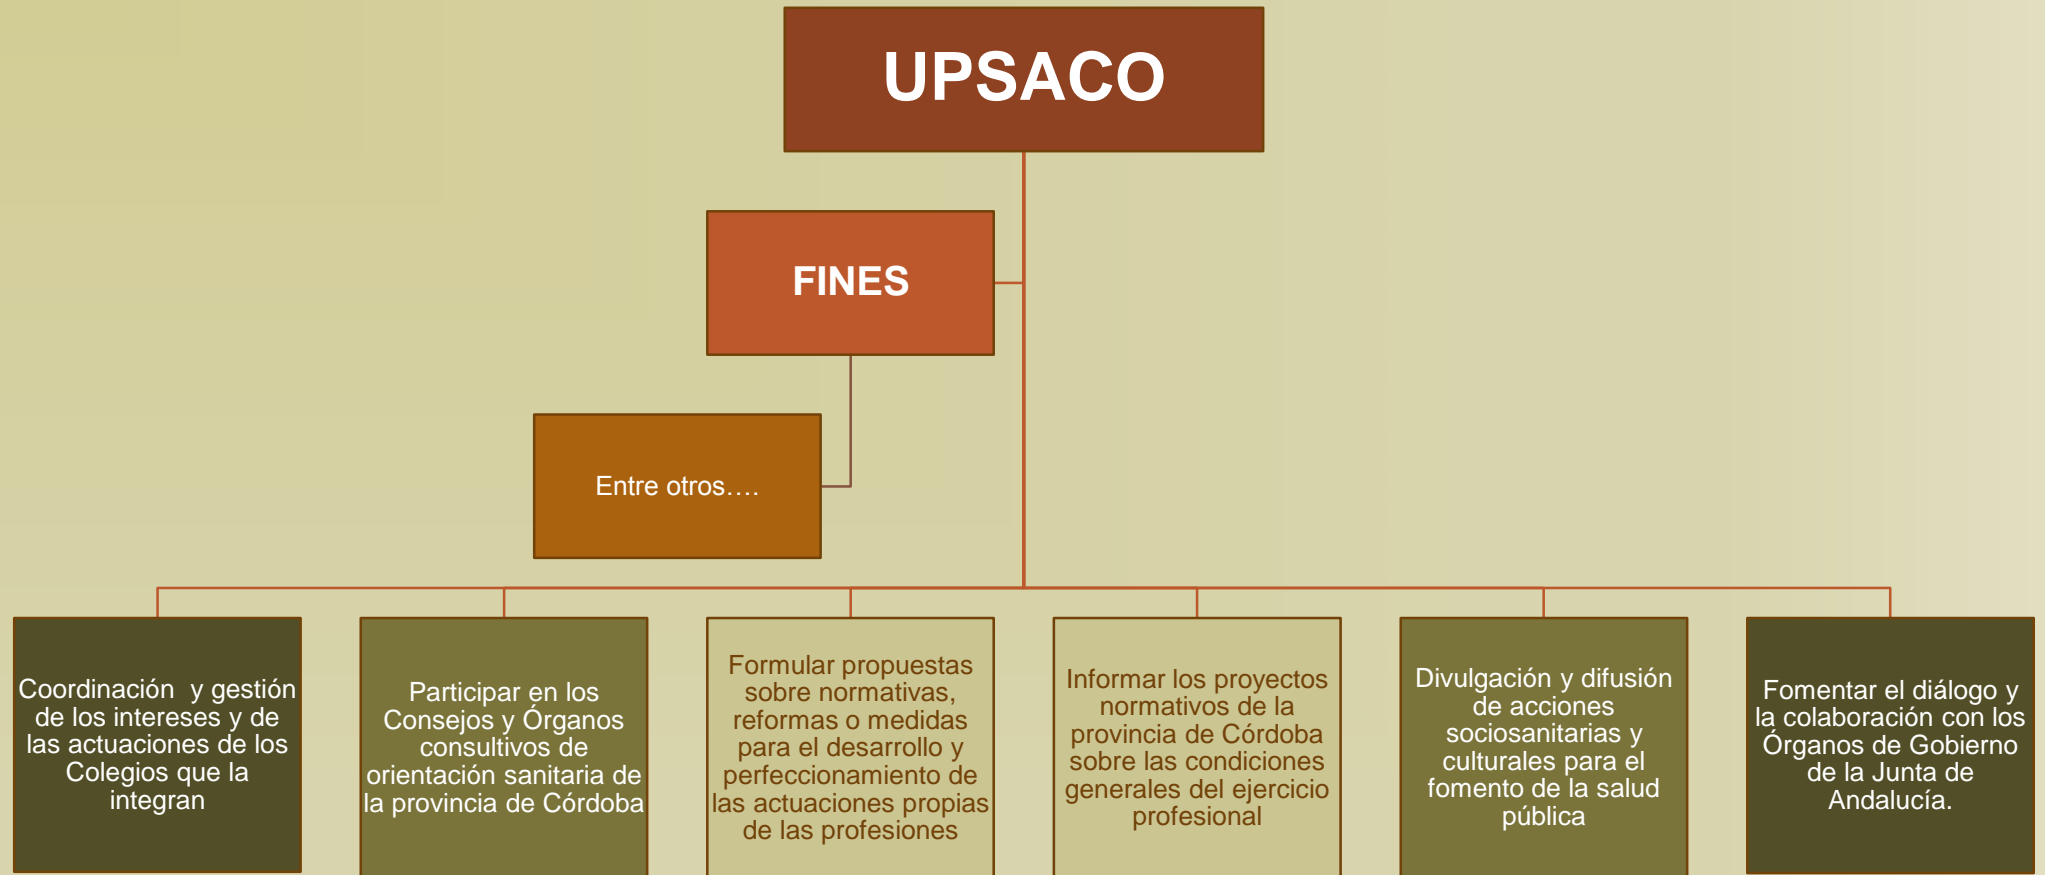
UPSACO

FINES

Entre otros….

Coordinación y gestión de los intereses y de las actuaciones de los Colegios que la integran

Participar en los Consejos y Órganos consultivos de orientación sanitaria de la provincia de Córdoba

Formular propuestas sobre normativas, reformas o medidas para el desarrollo y perfeccionamiento de las actuaciones propias de las profesiones

Informar los proyectos normativos de la provincia de Córdoba sobre las condiciones generales del ejercicio profesional

Divulgación y difusión de acciones sociosanitarias y culturales para el fomento de la salud pública

Fomentar el diálogo y la colaboración con los Órganos de Gobierno de la Junta de Andalucía.